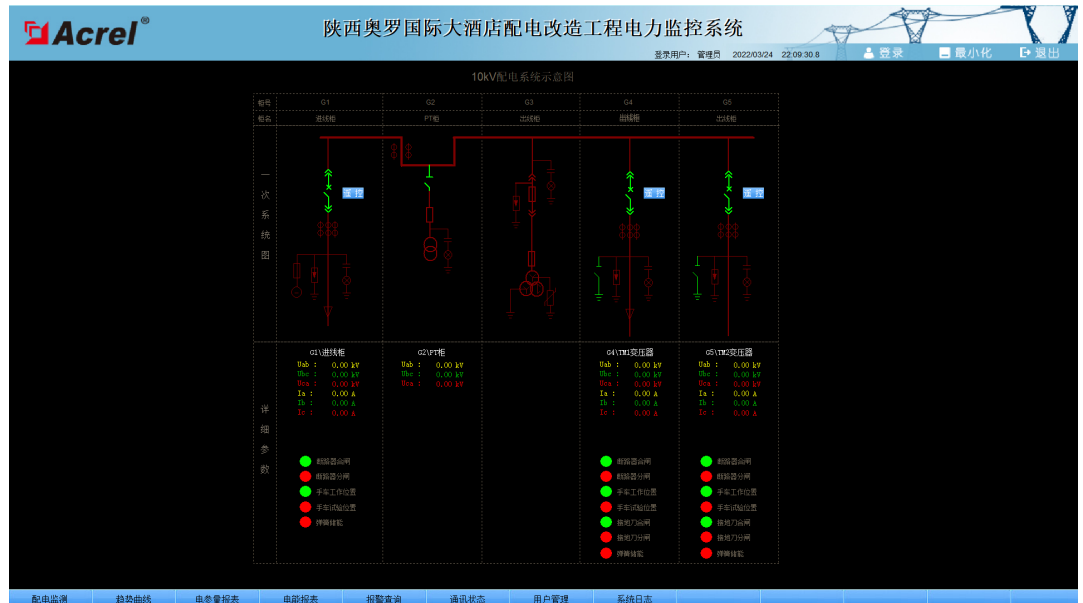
Acrel®

陕西奥罗国际大酒店配电改造工程电力监控系统

登录用户： 管理员 2022/03/24 22:09:30.8

登录 最小化 退出

10kV配电系统示意图

| 柜号 | G1 | G2 | G3 | G4 | G5 |
|---|---|---|---|---|---|
| 柜名 | 进线柜 | PT柜 | 出线柜 | 出线柜 | 出线柜 |

一次系统图

遥控 遥控 遥控

详细参数

G1\进线柜
Uab : 0.00 kV
Ubc : 0.00 kV
Uca : 0.00 kV
Ia : 0.00 A
Ib : 0.00 A
Ic : 0.00 A

G2\PT柜
Uab : 0.00 kV
Ubc : 0.00 kV
Uca : 0.00 kV

G4\TM1变压器
Uab : 0.00 kV
Ubc : 0.00 kV
Uca : 0.00 kV
Ia : 0.00 A
Ib : 0.00 A
Ic : 0.00 A

G5\TM2变压器
Uab : 0.00 kV
Ubc : 0.00 kV
Uca : 0.00 kV
Ia : 0.00 A
Ib : 0.00 A
Ic : 0.00 A

断路器合闸
断路器分闸
手车工作位置
手车试验位置
弹簧储能

断路器合闸
断路器分闸
手车工作位置
手车试验位置
接地刀合闸
接地刀分闸
弹簧储能

断路器合闸
断路器分闸
手车工作位置
手车试验位置
接地刀合闸
接地刀分闸
弹簧储能

配电监测 趋势曲线 电参量报表 电能报表 报警查询 通讯状态 用户管理 系统日志